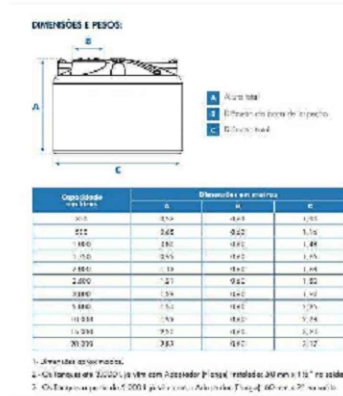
DIMENSÕES E PESOS:

B

A

C

A Altura total
B Diâmetro da boca de inspeção
C Diâmetro total

| Capacidade em litros | Dimensões em metros A | B | C |
|---|---|---|---|
| 310 | 0,59 | 0,40 | 1,05 |
| 500 | 0,65 | 0,40 | 1,16 |
| 1.000 | 0,80 | 0,40 | 1,48 |
| 1.750 | 0,95 | 0,40 | 1,75 |
| 2.500 | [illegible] | 0,40 | 1,84 |
| 3.000 | 1,21 | 0,40 | 1,82 |
| 5.000 | 1,59 | 0,40 | 1,93 |
| 10.000 | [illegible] | 0,40 | 2,35 |
| 15.000 | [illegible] | 0,40 | 2,74 |
| 15.000 | 2,52 | 0,40 | 2,93 |
| 20.000 | 3,83 | 0,40 | 3,12 |

1- Dimensões aproximadas.
2- Os tanques até 10.000 L já vêm com Adaptador (Flange) instalado de 30 mm e 1 ½" na saída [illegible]
3- Os tanques a partir de 5.000 L já vêm com Adaptador (Flange) 60 mm e 2" na saída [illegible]